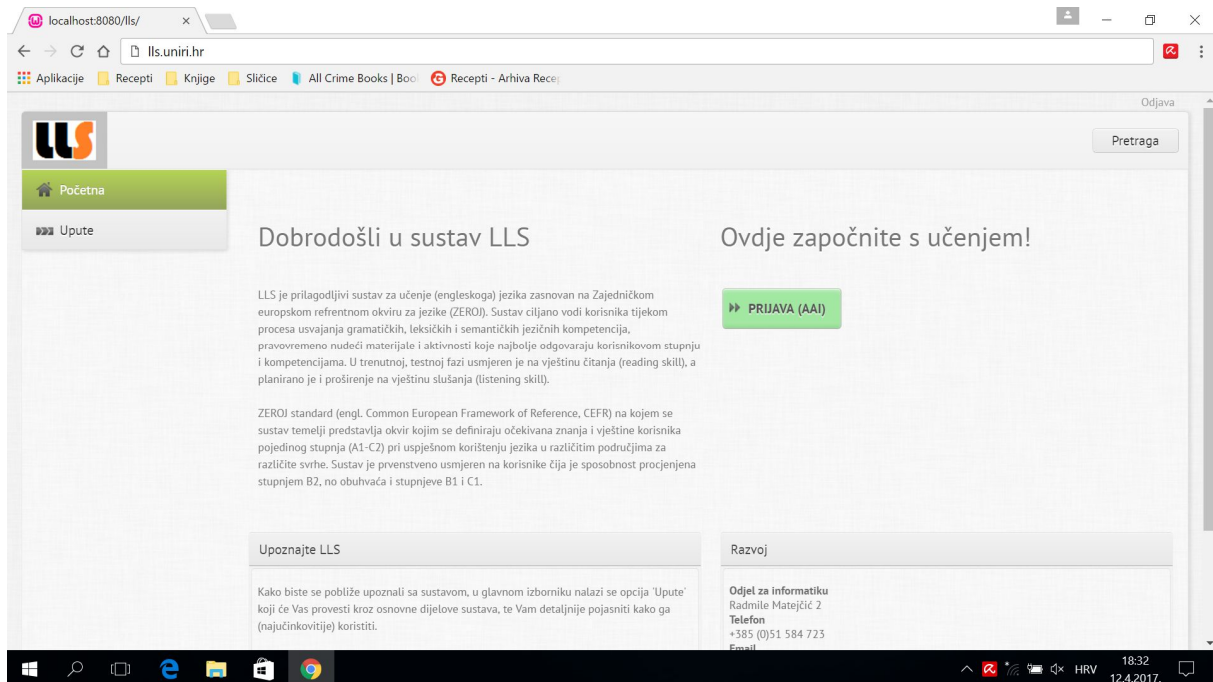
localhost:8080/lls/ ×

lls.uniri.hr

Aplikacije Recepti Knjige Sličice All Crime Books | Boo Recepti - Arhiva Rece

Odjava

LLS

Pretraga

Početna

Upute

Dobrodošli u sustav LLS

LLS je prilagodljivi sustav za učenje (engleskoga) jezika zasnovan na Zajedničkom europskom refrentnom okviru za jezike (ZEROJ). Sustav ciljano vodi korisnika tijekom procesa usvajanja gramatičkih, leksičkih i semantičkih jezičnih kompetencija, pravovremeno nudeći materijale i aktivnosti koje najbolje odgovaraju korisnikovom stupnju i kompetencijama. U trenutnoj, testnoj fazi usmjeren je na vještinu čitanja (reading skill), a planirano je i proširenje na vještinu slušanja (listening skill).

ZEROJ standard (engl. Common European Framework of Reference, CEFR) na kojem se sustav temelji predstavlja okvir kojim se definiraju očekivana znanja i vještine korisnika pojedinog stupnja (A1-C2) pri uspješnom korištenju jezika u različitim područjima za različite svrhe. Sustav je prvenstveno usmjeren na korisnike čija je sposobnost procjenjena stupnjem B2, no obuhvaća i stupnjeve B1 i C1.

Ovdje započnite s učenjem!

PRIJAVA (AAI)

Upoznajte LLS

Kako biste se pobliže upoznali sa sustavom, u glavnom izborniku nalazi se opcija 'Upute' koji će Vas provesti kroz osnovne dijelove sustava, te Vam detaljnije pojasniti kako ga (najučinkovitije) koristiti.

Razvoj

Odjel za informatiku
Radmile Matejčić 2
Telefon
+385 (0)51 584 723
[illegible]

HRV 18:32 12.4.2017.